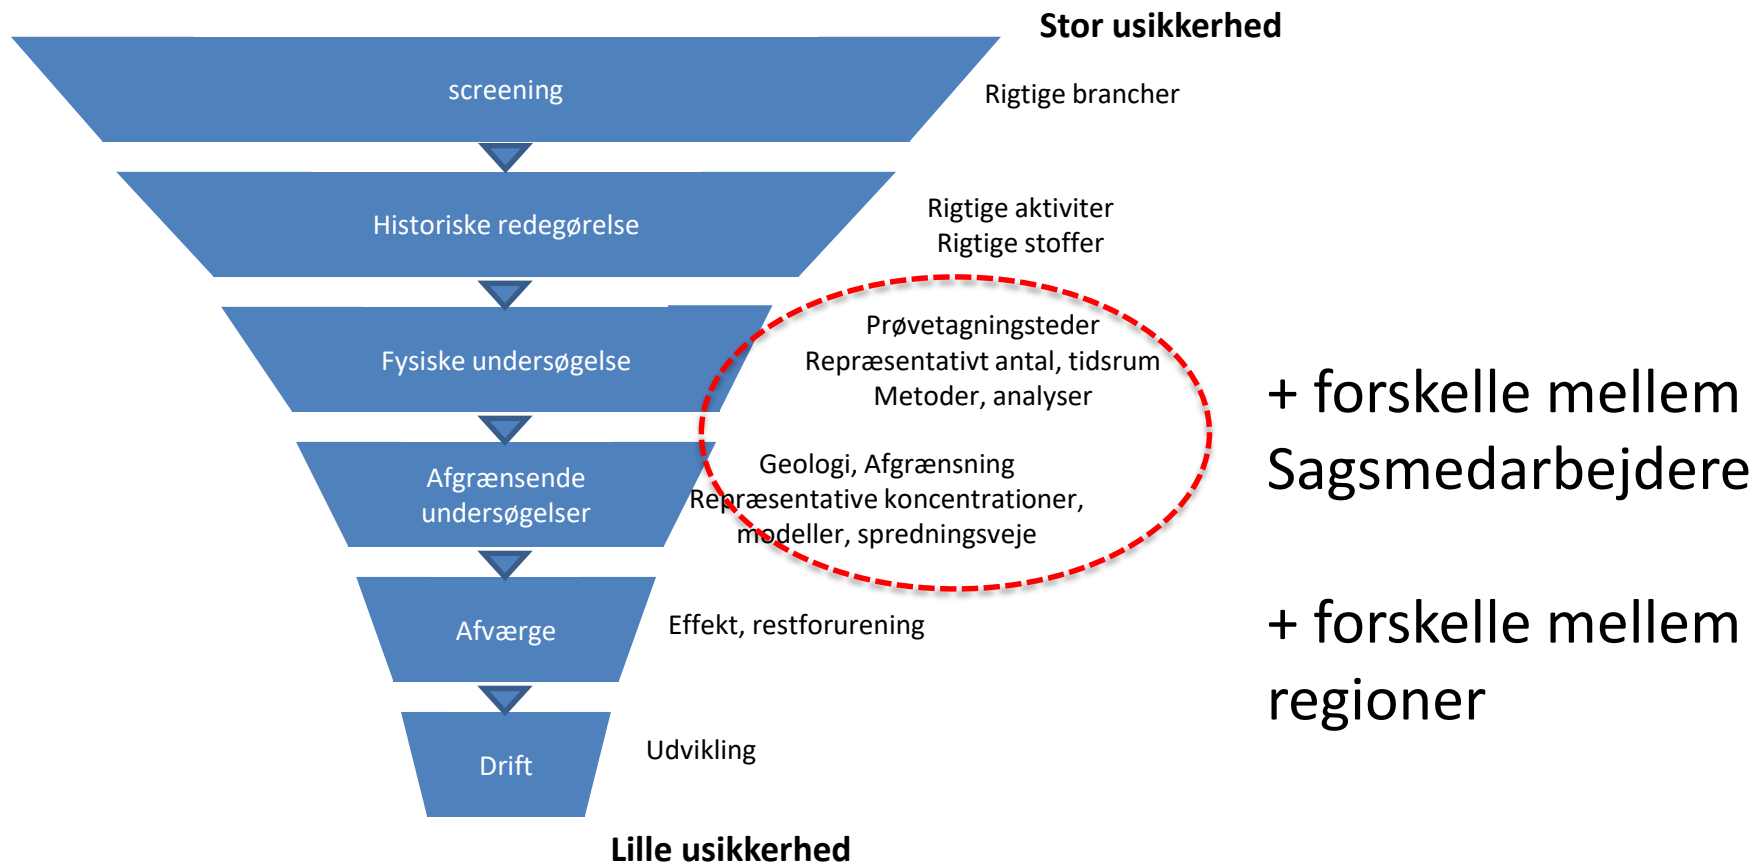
Stor usikkerhed

screening

Rigtige brancher

Historiske redegørelse

Rigtige aktiviter
Rigtige stoffer

Fysiske undersøgelse

Prøvetagningsteder
Repræsentativt antal, tidsrum
Metoder, analyser

Afgrænsende undersøgelser

Geologi, Afgrænsning
Repræsentative koncentrationer, modeller, spredningsveje

Afværge

Effekt, restforurening

Drift

Udvikling

Lille usikkerhed

+ forskelle mellem Sagsmedarbejdere

+ forskelle mellem regioner